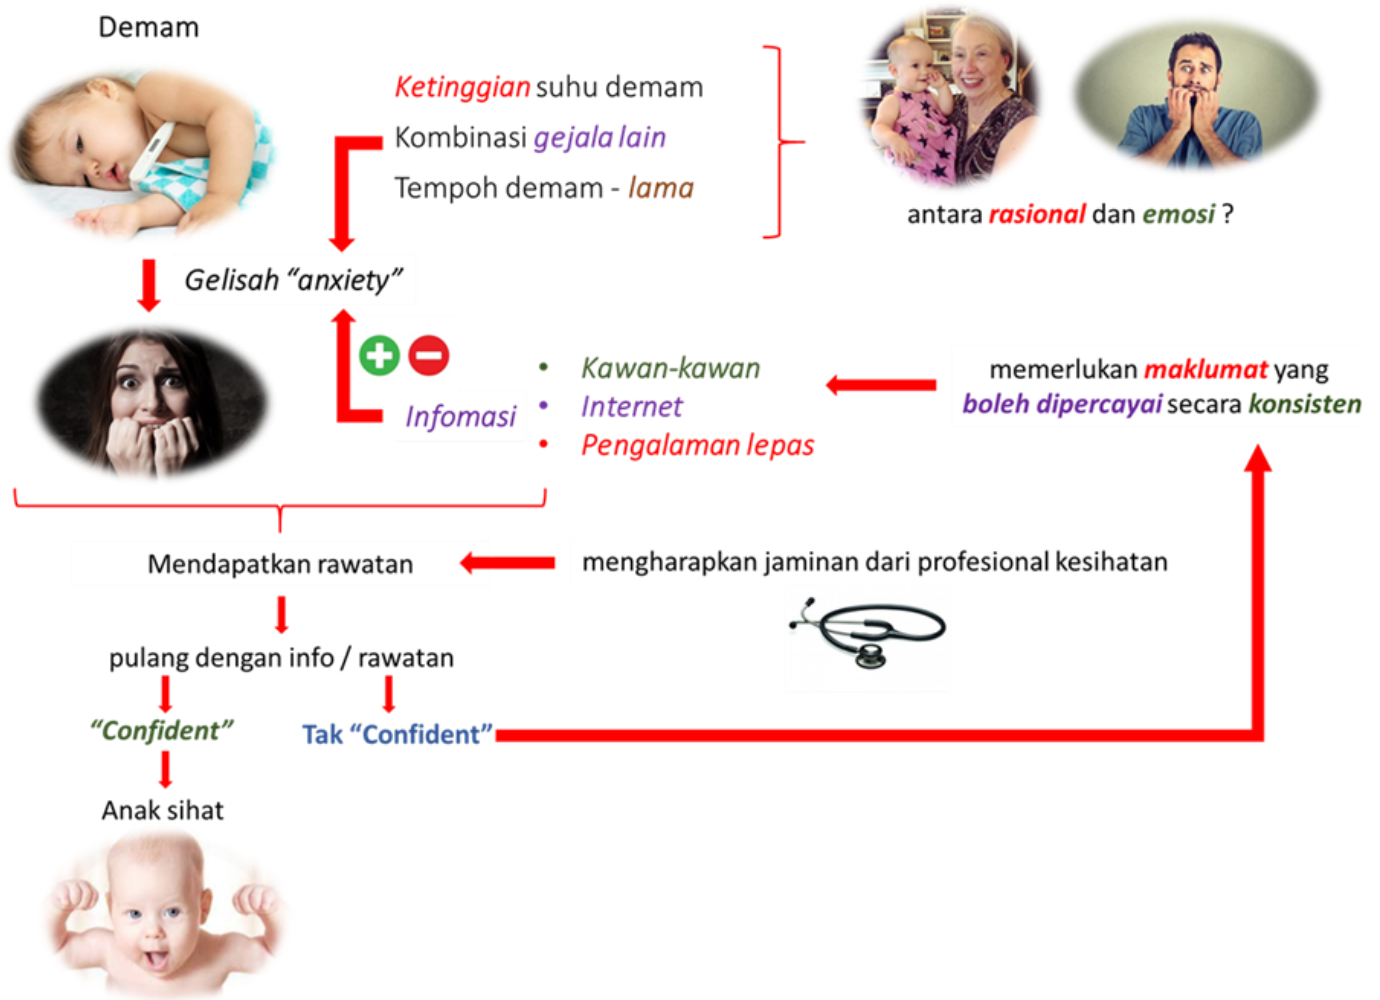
Demam

Ketinggian suhu demam
Kombinasi gejala lain
Tempoh demam - lama

antara rasional dan emosi ?

Gelisah "anxiety"

Infomasi

• Kawan-kawan
• Internet
• Pengalaman lepas

memerlukan maklumat yang boleh dipercayai secara konsisten

Mendapatkan rawatan

mengharapkan jaminan dari profesional kesihatan

pulang dengan info / rawatan

"Confident"

Tak "Confident"

Anak sihat